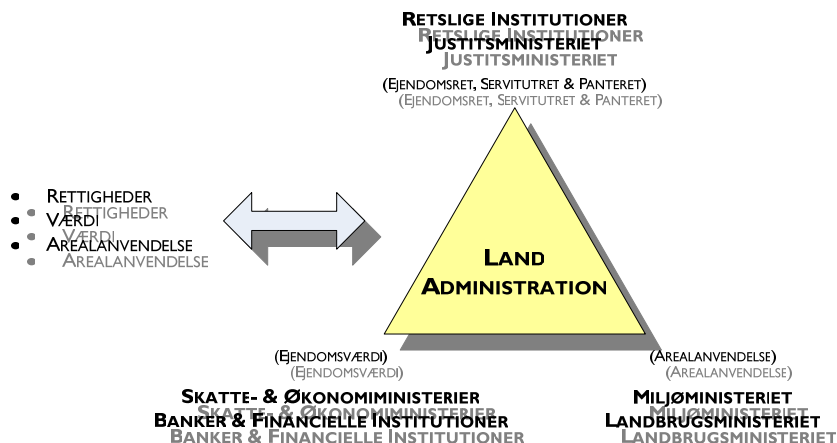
RETSLIGE INSTITUTIONER
JUSTITSMINISTERIET

(EJENDOMSRET, SERVITUTRET & PANTERET)

• RETTIGHEDER
• VÆRDI
• AREALANVENDELSE

LAND ADMINISTRATION

(EJENDOMSVÆRDI)

SKATTE- & ØKONOMIMINISTERIER
BANKER & FINANCIELLE INSTITUTIONER

(AREALANVENDELSE)

MILJØMINISTERIET
LANDBRUGSMINISTERIET